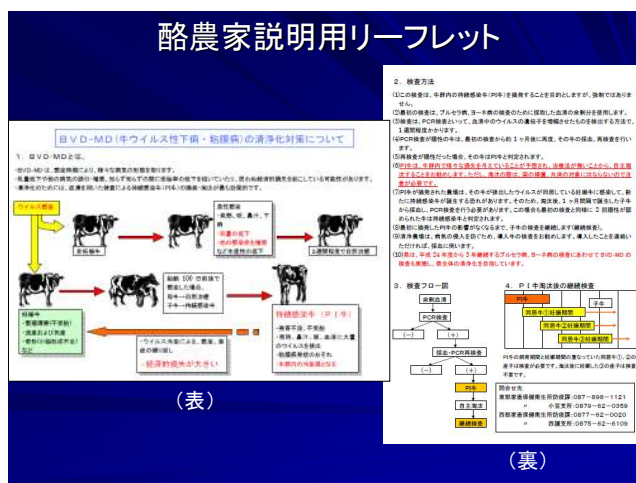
酪農家説明用リーフレット

ＢＶＤ-ＭＤ（牛ウイルス性下痢・粘膜病）の清浄化対策について

1. ＢＶＤ-ＭＤとは

ウイルス感染

持続感染牛（ＰＩ牛）

経済的損失が大きい

（表）

2. 検査方法

3. 検査フロー図

余剰血清

ＰＣＲ検査

（－）

（＋）

採血・ＰＣＲ再検査

（－）

（＋）

ＰＩ牛

自主淘汰

継続検査

4. ＰＩ牛淘汰後の継続検査

ＰＩ牛

子牛

同居牛①妊娠期間

同居牛②妊娠期間

同居牛③妊娠期間

問合せ先

東部家畜保健衛生所防疫課：087－898－1121

小豆支所：0879－62－0359

西部家畜保健衛生所防疫課：0877－62－0020

西讃支所：0875－62－6109

（裏）